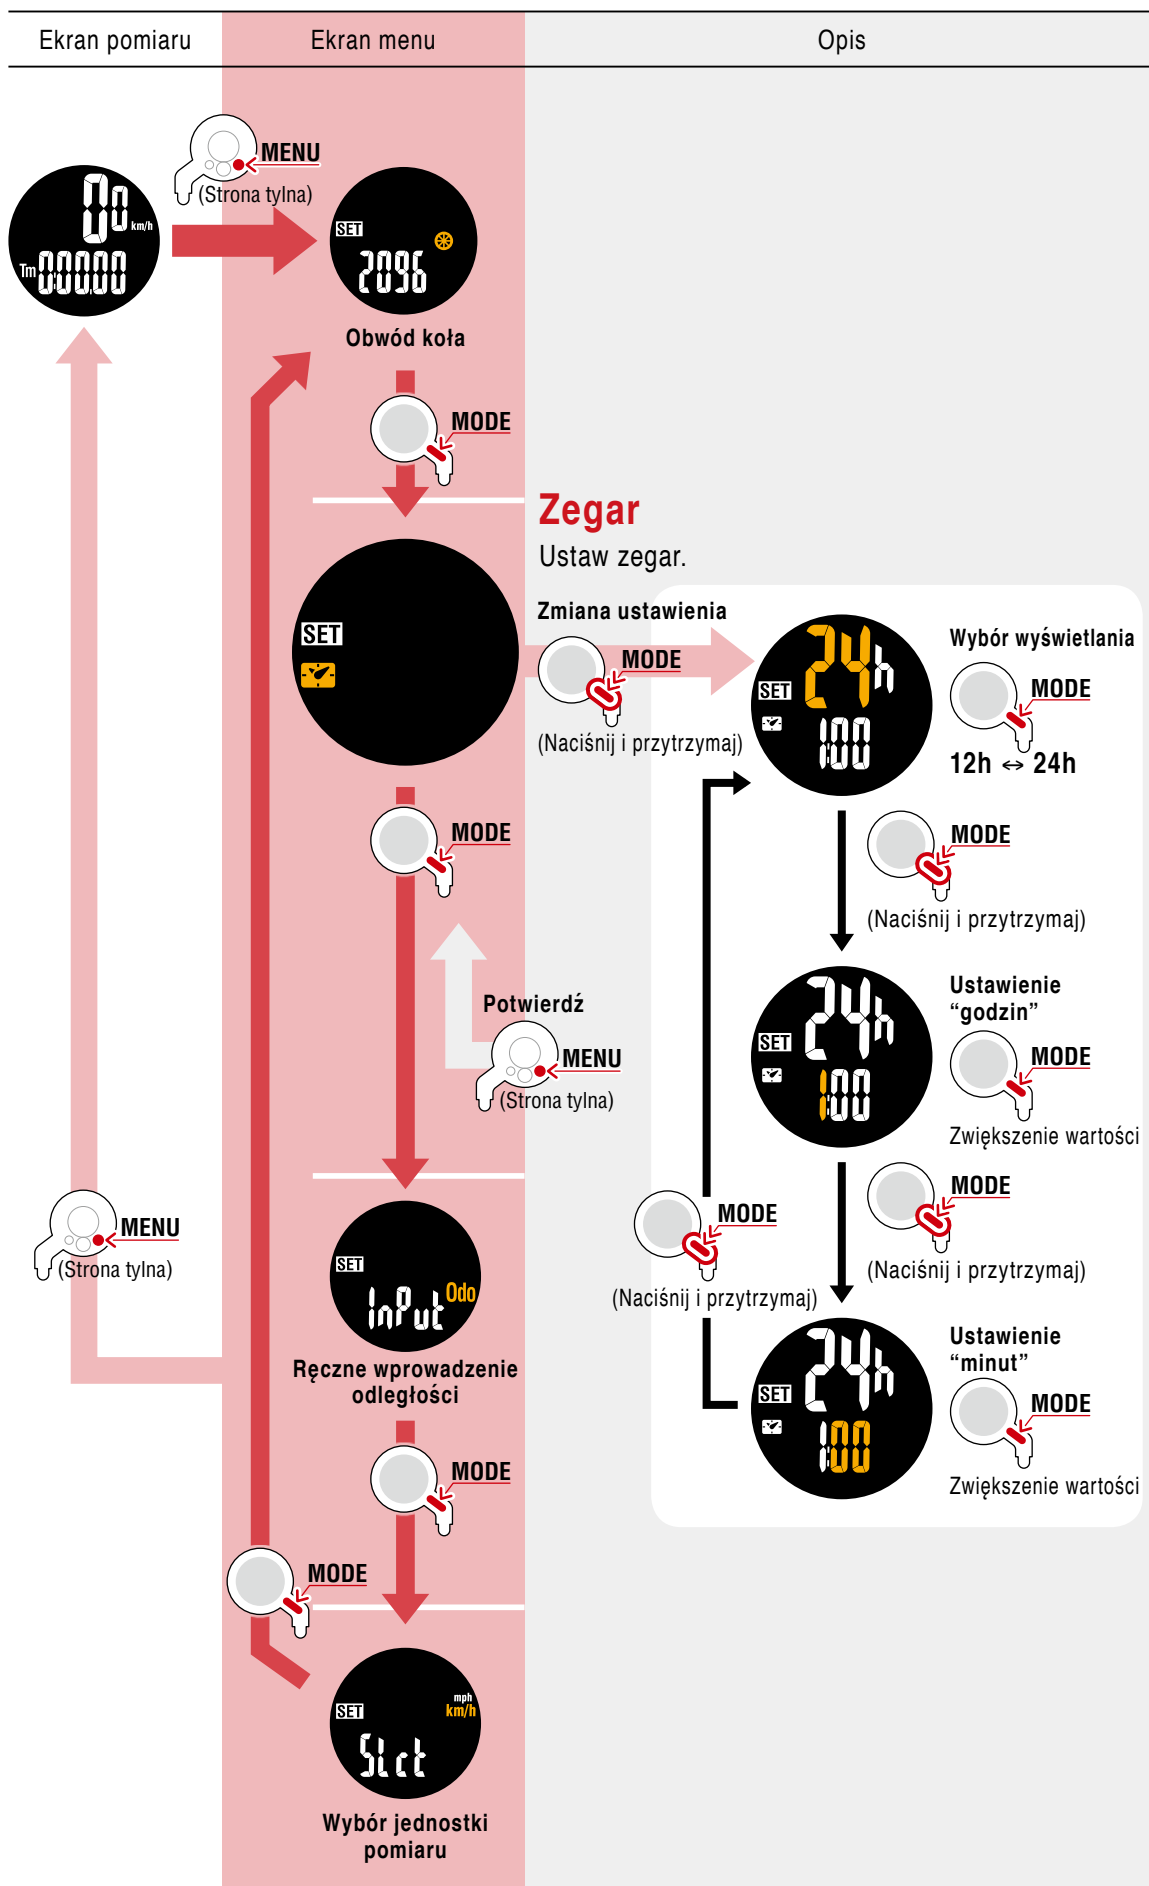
| Ekran pomiaru | Ekran menu | Opis |
|---|---|---|

MENU
(Strona tylna)

0.0 km/h
Tm 0.0000

SET
2096

Obwód koła

MODE

Zegar
Ustaw zegar.

SET

Zmiana ustawienia
MODE
(Naciśnij i przytrzymaj)

SET
24h
1:00

Wybór wyświetlania
MODE
12h ↔ 24h

MODE
(Naciśnij i przytrzymaj)

MODE

Potwierdź
MENU
(Strona tylna)

SET
24h
1:00

Ustawienie “godzin”
MODE
Zwiększenie wartości

MODE
(Naciśnij i przytrzymaj)

MENU
(Strona tylna)

MODE
(Naciśnij i przytrzymaj)

SET
InPut Odo

Ręczne wprowadzenie odległości

SET
24h
1:00

Ustawienie “minut”
MODE
Zwiększenie wartości

MODE

MODE

SET
mph
km/h
SLct

Wybór jednostki pomiaru